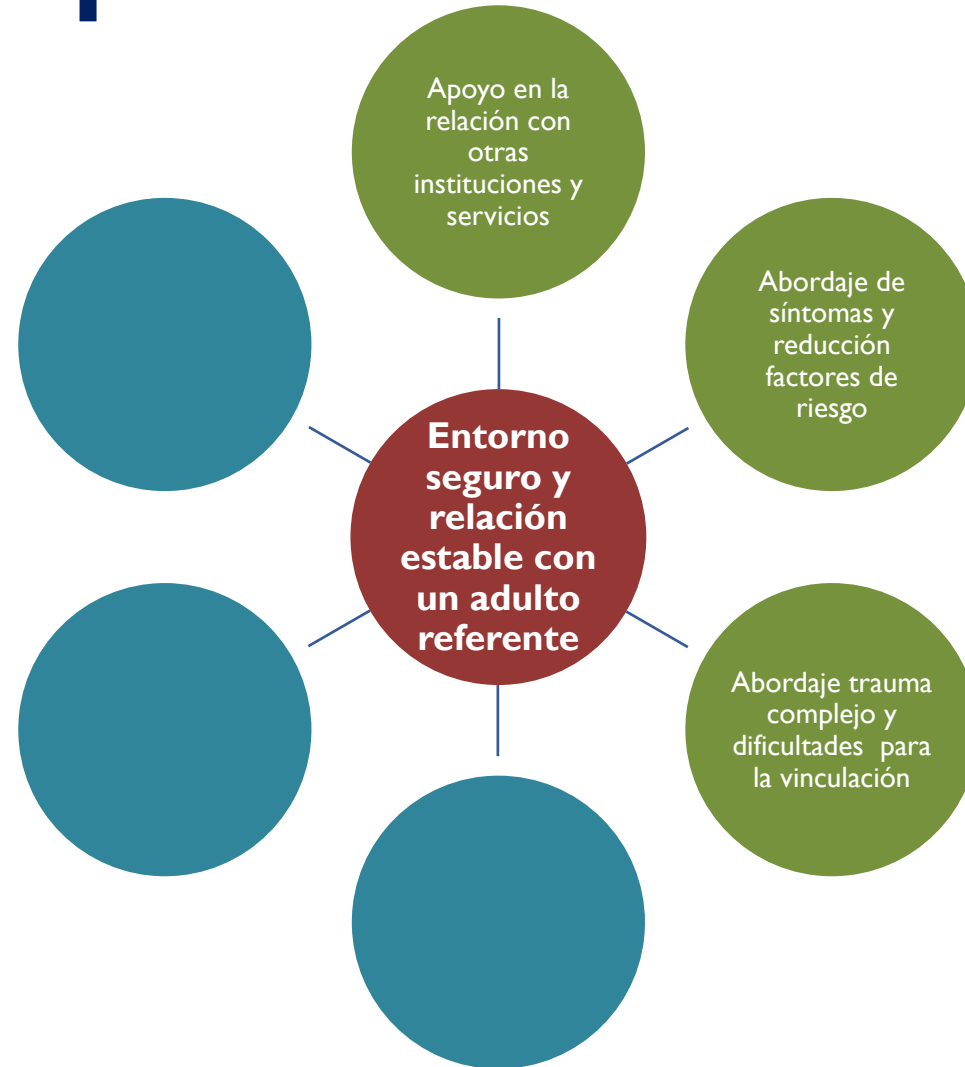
Apoyo en la relación con otras instituciones y servicios

Abordaje de síntomas y reducción factores de riesgo

Entorno seguro y relación estable con un adulto referente

Abordaje trauma complejo y dificultades para la vinculación